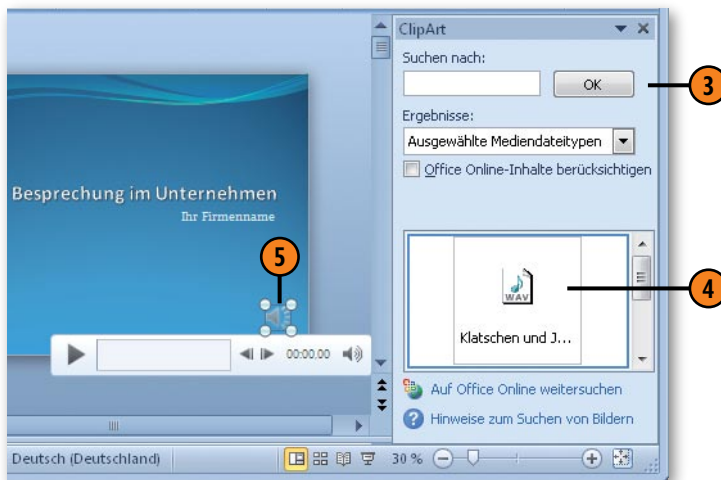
ClipArt

Suchen nach:

OK

3

Ergebnisse:

Ausgewählte Mediendateitypen

Office Online-Inhalte berücksichtigen

Besprechung im Unternehmen

Ihr Firmenname

5

WAV

Klatschen und J...

4

00:00.00

Auf Office Online weitersuchen

Hinweise zum Suchen von Bildern

Deutsch (Deutschland)

30 %